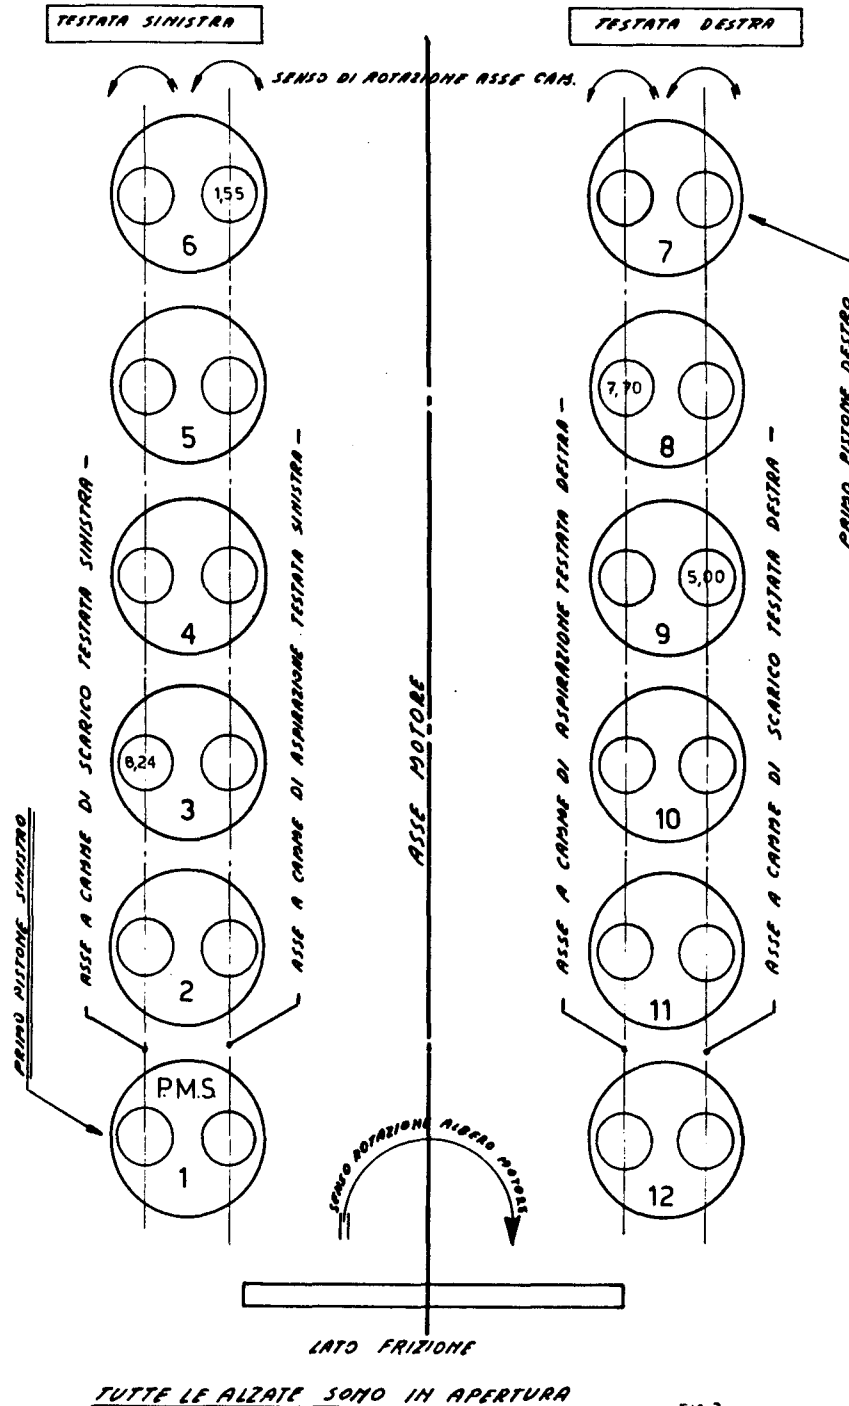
TESTATA SINISTRA

TESTATA DESTRA

SENSO DI ROTAZIONE ASSE CAM.

1,55

6

7

PRIMO PISTONE DESTRO

5

7,70

8

4

5,00

9

8,24

3

10

ASSE A CAMME DI SCARICO TESTATA SINISTRA -

ASSE A CAMME DI ASPIRAZIONE TESTATA SINISTRA -

ASSE MOTORE

ASSE A CAMME DI ASPIRAZIONE TESTATA DESTRA -

ASSE A CAMME DI SCARICO TESTATA DESTRA -

PRIMO PISTONE SINISTRO

2

11

P.M.S

1

SENSO ROTAZIONE ALBERO MOTORE

12

LATO FRIZIONE

TUTTE LE ALZATE SONO IN APERTURA

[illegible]